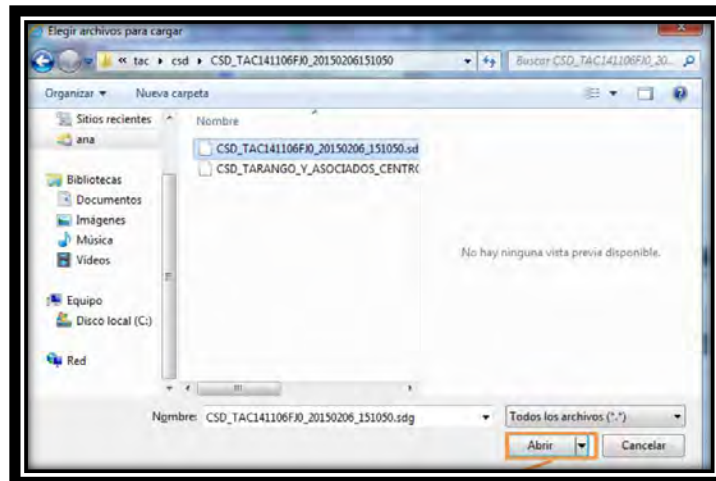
Elegir archivos para cargar

« tac ▸ csd ▸ CSD_TAC141106FJ0_20150206151050

Buscar CSD_TAC141106FJ0_20...

Organizar ▾ Nueva carpeta

Sitios recientes
ana
Bibliotecas
Documentos
Imágenes
Música
Vídeos
Equipo
Disco local (C:)
Red

Nombre
CSD_TAC141106FJ0_20150206_151050.sd
CSD_TARANGO_Y_ASOCIADOS_CENTR(

No hay ninguna vista previa disponible.

Nombre: CSD_TAC141106FJ0_20150206_151050.sdg

Todos los archivos (*.*)

Abrir

Cancelar